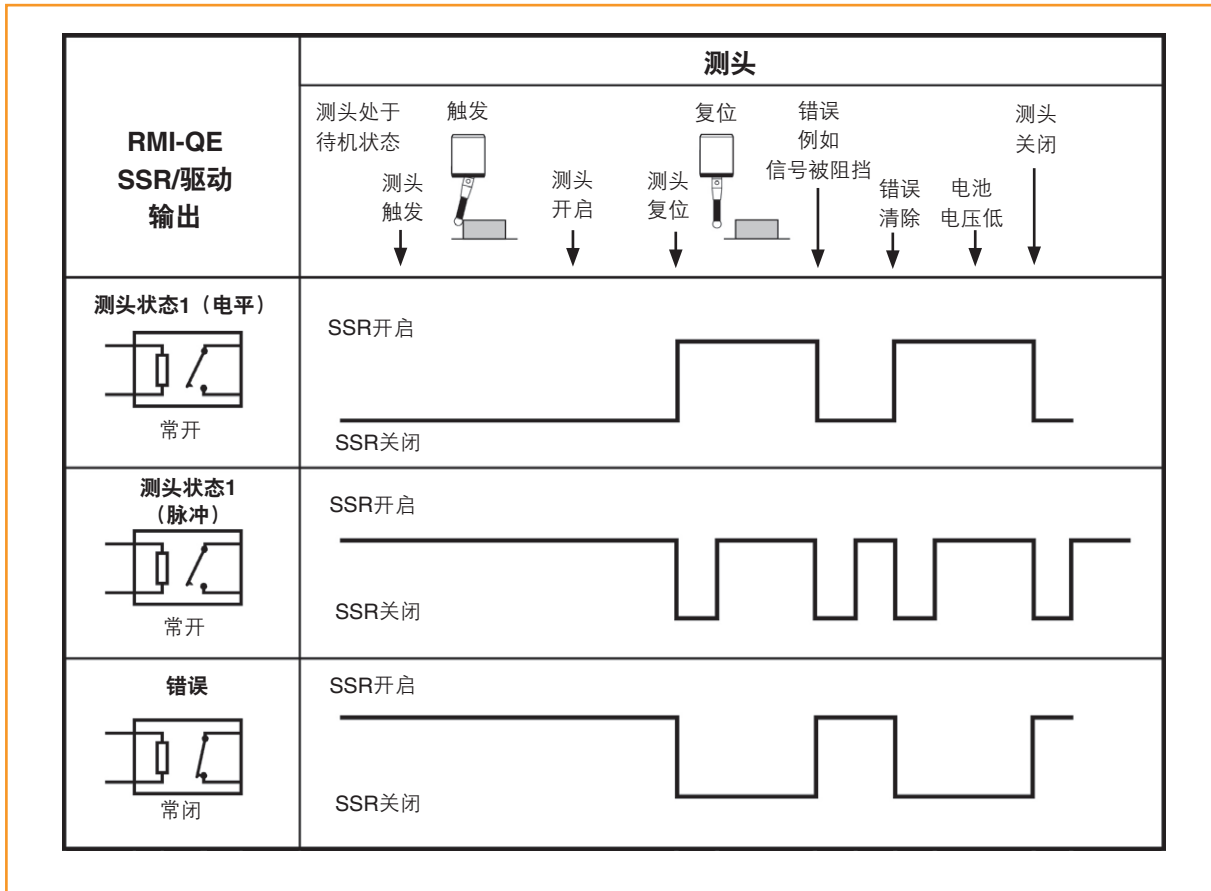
| RMI-QE SSR/驱动 输出 | 测头 |
|---|---|
| | 测头处于待机状态 触发 复位 错误 例如 信号被阻挡 测头 关闭 测头 触发 测头 开启 测头 复位 错误 清除 电池 电压低 |
| 测头状态1（电平） 常开 | SSR开启 SSR关闭 |
| 测头状态1（脉冲） 常开 | SSR开启 SSR关闭 |
| 错误 常闭 | SSR开启 SSR关闭 |